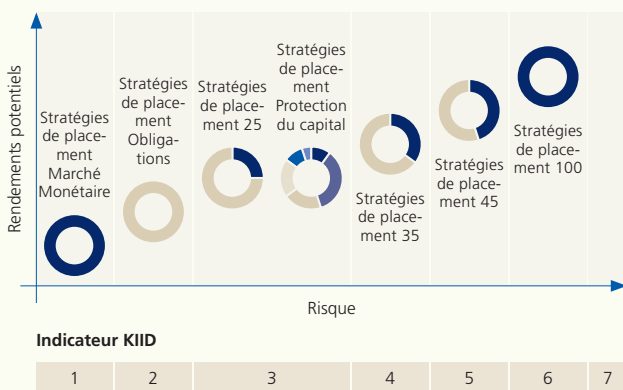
Rendements potentiels

Stratégies de placement Marché Monétaire

Stratégies de placement Obligations

Stratégies de placement 25

Stratégies de placement Protection du capital

Stratégies de placement 35

Stratégies de placement 45

Stratégies de placement 100

Risque

Indicateur KIID

| 1 | 2 | 3 | 4 | 5 | 6 | 7 |
|---|---|---|---|---|---|---|